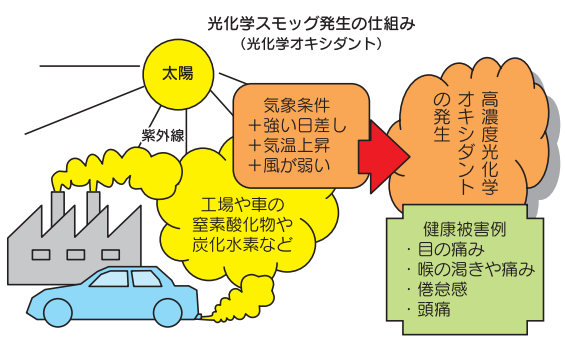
光化学スモッグ発生の仕組み
（光化学オキシダント）

太陽

紫外線

気象条件
＋強い日差し
＋気温上昇
＋風が弱い

工場や車の
窒素酸化物や
炭化水素など

高濃度光化学オキシダントの発生

健康被害例
・目の痛み
・喉の渇きや痛み
・倦怠感
・頭痛